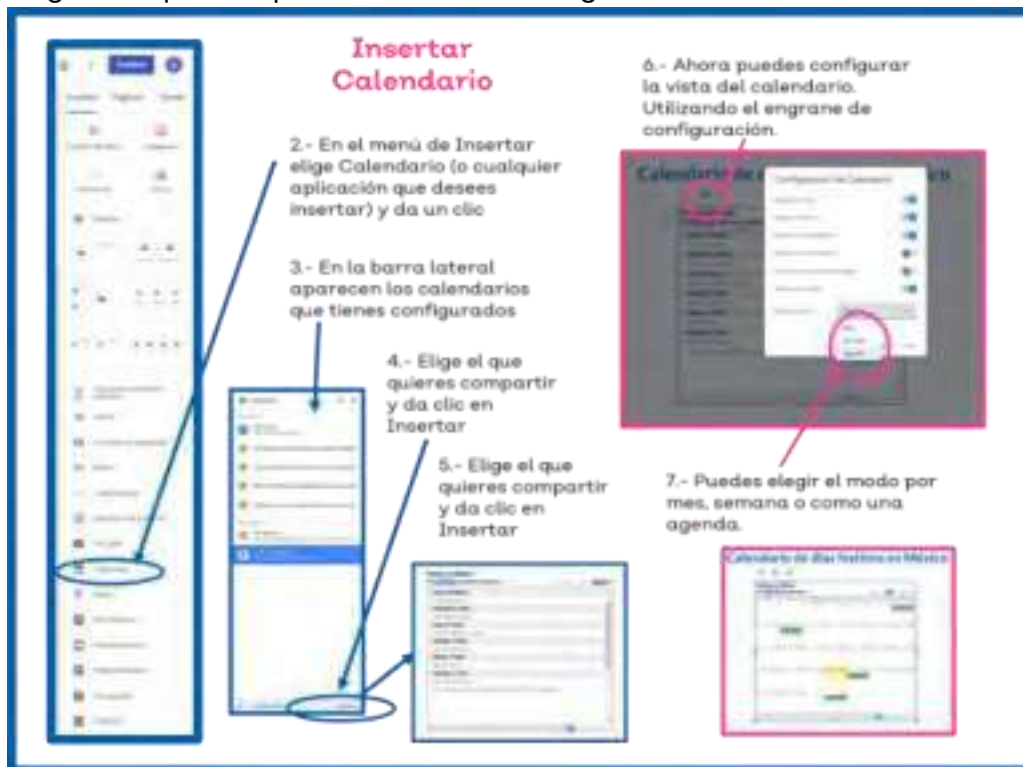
Insertar Calendario

2.- En el menú de Insertar elige Calendario (o cualquier aplicación que desees insertar) y da un clic

3.- En la barra lateral aparecen los calendarios que tienes configurados

4.- Elige el que quieres compartir y da clic en Insertar

5.- Elige el que quieres compartir y da clic en Insertar

6.- Ahora puedes configurar la vista del calendario. Utilizando el engrane de configuración.

Calendario de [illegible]

Configuración del Calendario

7.- Puedes elegir el modo por mes, semana o como una agenda.

Calendario de días festivos en México